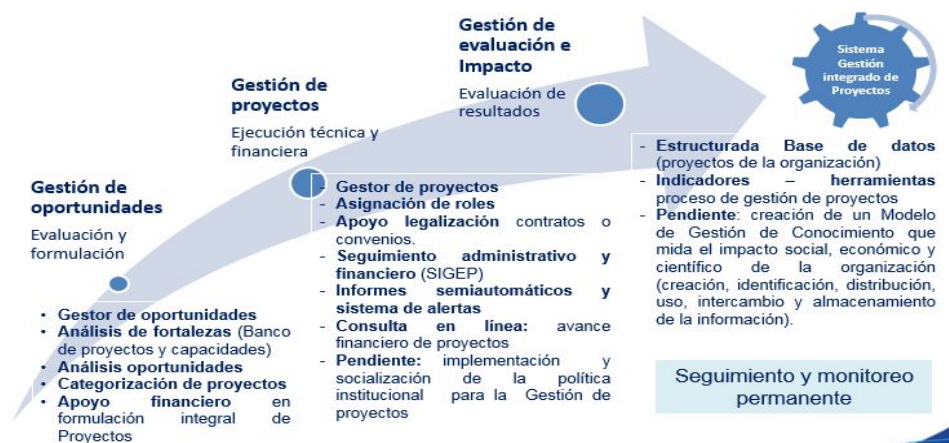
Gestión de oportunidades

Evaluación y formulación

- Gestor de oportunidades
- Análisis de fortalezas (Banco de proyectos y capacidades)
- Análisis oportunidades
- Categorización de proyectos
- Apoyo financiero en formulación integral de Proyectos

Gestión de proyectos

Ejecución técnica y financiera

- Gestor de proyectos
- Asignación de roles
- Apoyo legalización contratos o convenios.
- Seguimiento administrativo y financiero (SIGEP)
- Informes semiautomáticos y sistema de alertas
- Consulta en línea: avance financiero de proyectos
- Pendiente: implementación y socialización de la política institucional para la Gestión de proyectos

Gestión de evaluación e Impacto

Evaluación de resultados

- Estructurada Base de datos (proyectos de la organización)
- Indicadores – herramientas proceso de gestión de proyectos
- Pendiente: creación de un Modelo de Gestión de Conocimiento que mida el impacto social, económico y científico de la organización (creación, identificación, distribución, uso, intercambio y almacenamiento de la información).

Sistema Gestión integrado de Proyectos

Seguimiento y monitoreo permanente